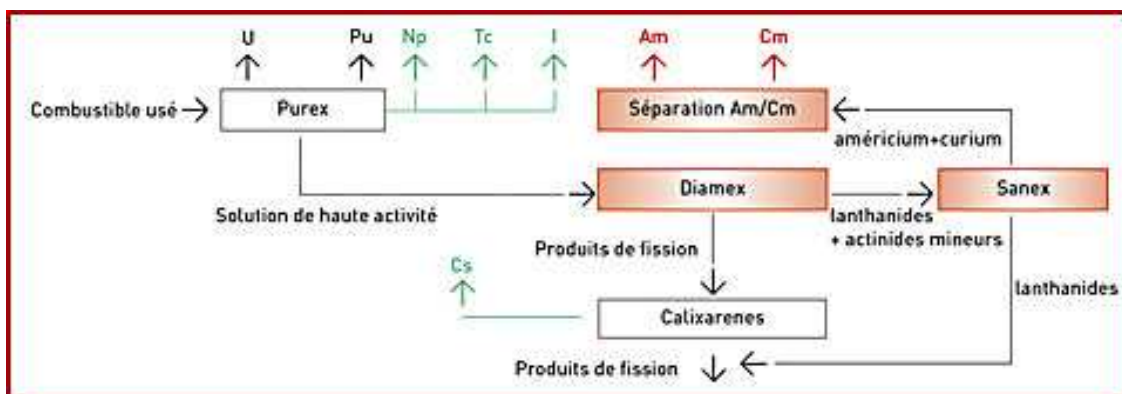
U
Pu
Np
Tc
I
Am
Cm

Combustible usé
Purex
Séparation Am/Cm
américium+curium
Diamex
Sanex
Solution de haute activité
lanthanides + actinides mineurs
Produits de fission
Cs
Calixarenes
lanthanides
Produits de fission